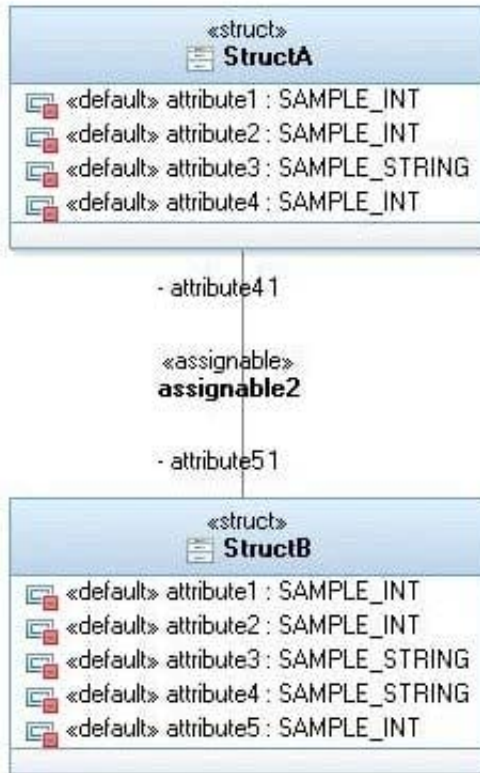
«struct»
StructA

«default» attribute1 : SAMPLE_INT
«default» attribute2 : SAMPLE_INT
«default» attribute3 : SAMPLE_STRING
«default» attribute4 : SAMPLE_INT

- attribute4 1

«assignable»
assignable2

- attribute5 1

«struct»
StructB

«default» attribute1 : SAMPLE_INT
«default» attribute2 : SAMPLE_INT
«default» attribute3 : SAMPLE_STRING
«default» attribute4 : SAMPLE_STRING
«default» attribute5 : SAMPLE_INT